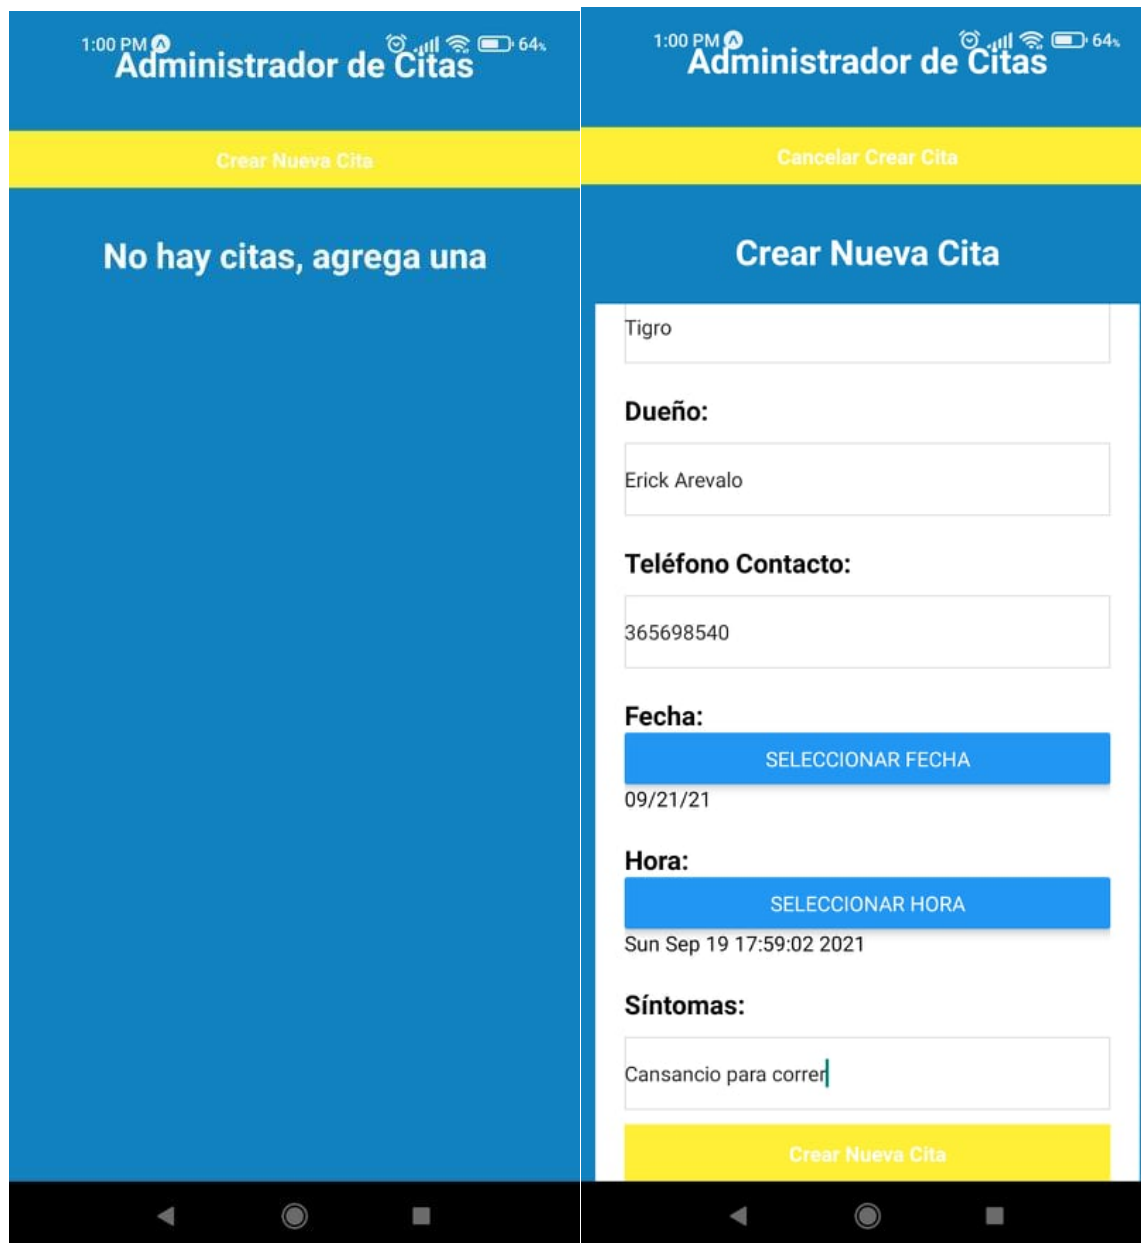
1:00 PM
Administrador de Citas
64%

Crear Nueva Cita

No hay citas, agrega una

1:00 PM
Administrador de Citas
64%

Cancelar Crear Cita

Crear Nueva Cita

Tigro

Dueño:

Erick Arevalo

Teléfono Contacto:

365698540

Fecha:

SELECCIONAR FECHA

09/21/21

Hora:

SELECCIONAR HORA

Sun Sep 19 17:59:02 2021

Síntomas:

Cansancio para correr

Crear Nueva Cita